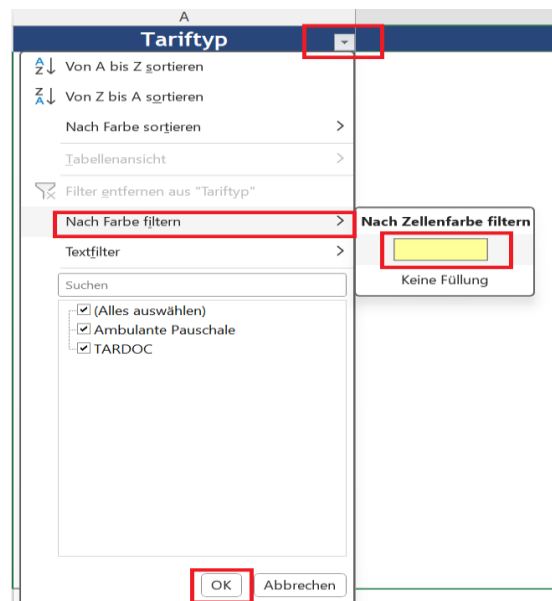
A

Tariftyp

Von A bis Z sortieren

Von Z bis A sortieren

Nach Farbe sortieren

Tabellenansicht

Filter entfernen aus "Tariftyp"

Nach Farbe filtern

Textfilter

Suchen

(Alles auswählen)

Ambulante Pauschale

TARDOC

OK

Abbrechen

Nach Zellenfarbe filtern

Keine Füllung